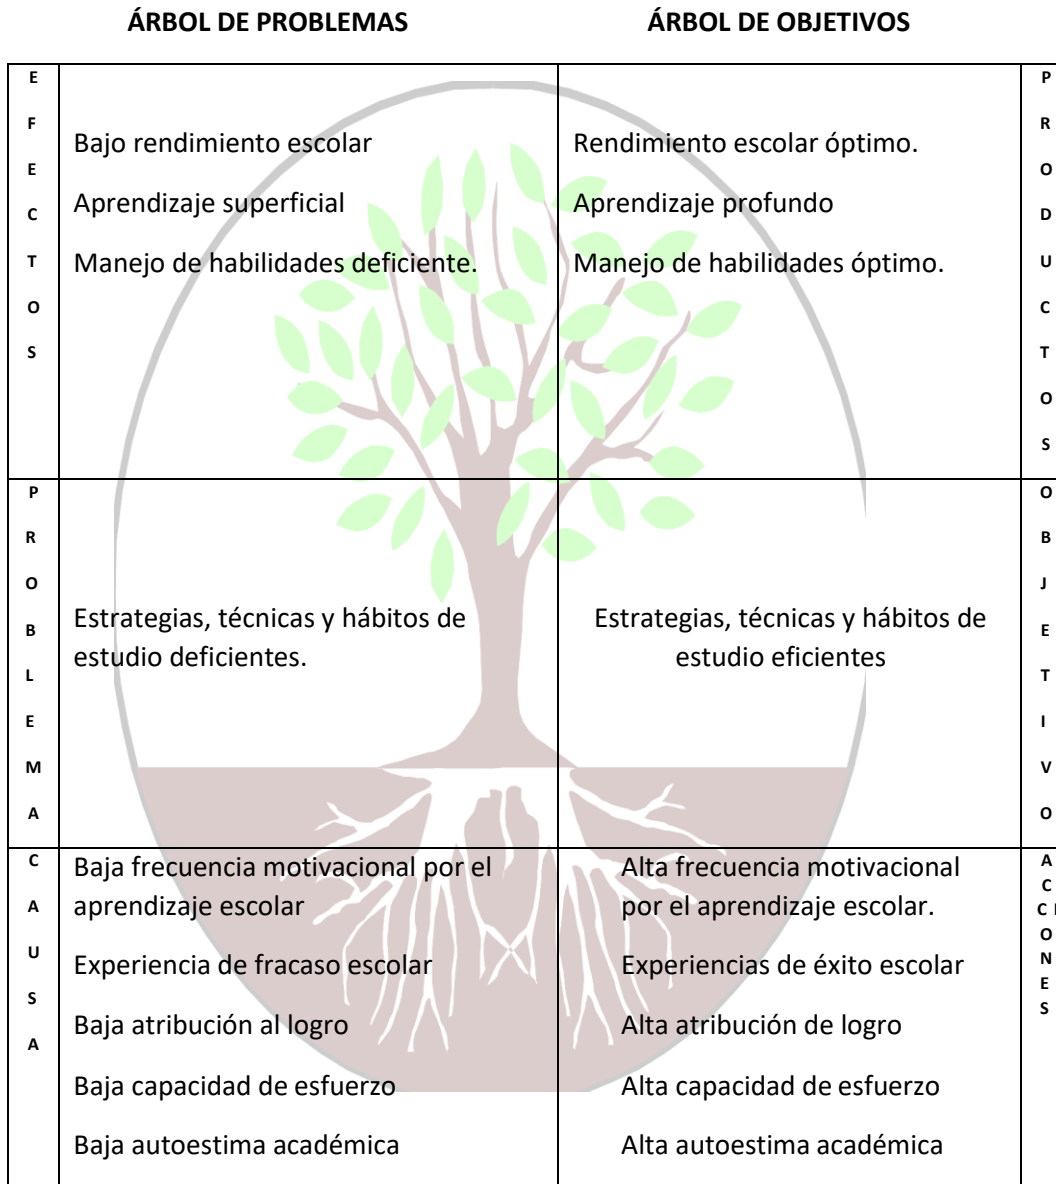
ÁRBOL DE PROBLEMAS ÁRBOL DE OBJETIVOS

| EFECTOS | Bajo rendimiento escolar<br>Aprendizaje superficial<br>Manejo de habilidades deficiente. | Rendimiento escolar óptimo.<br>Aprendizaje profundo<br>Manejo de habilidades óptimo. | PRODUCTOS |
|---|---|---|---|
| PROBLEMA | Estrategias, técnicas y hábitos de estudio deficientes. | Estrategias, técnicas y hábitos de estudio eficientes | OBJETIVO |
| CAUSA | Baja frecuencia motivacional por el aprendizaje escolar<br>Experiencia de fracaso escolar<br>Baja atribución al logro<br>Baja capacidad de esfuerzo<br>Baja autoestima académica | Alta frecuencia motivacional por el aprendizaje escolar.<br>Experiencias de éxito escolar<br>Alta atribución de logro<br>Alta capacidad de esfuerzo<br>Alta autoestima académica | ACCIONES |